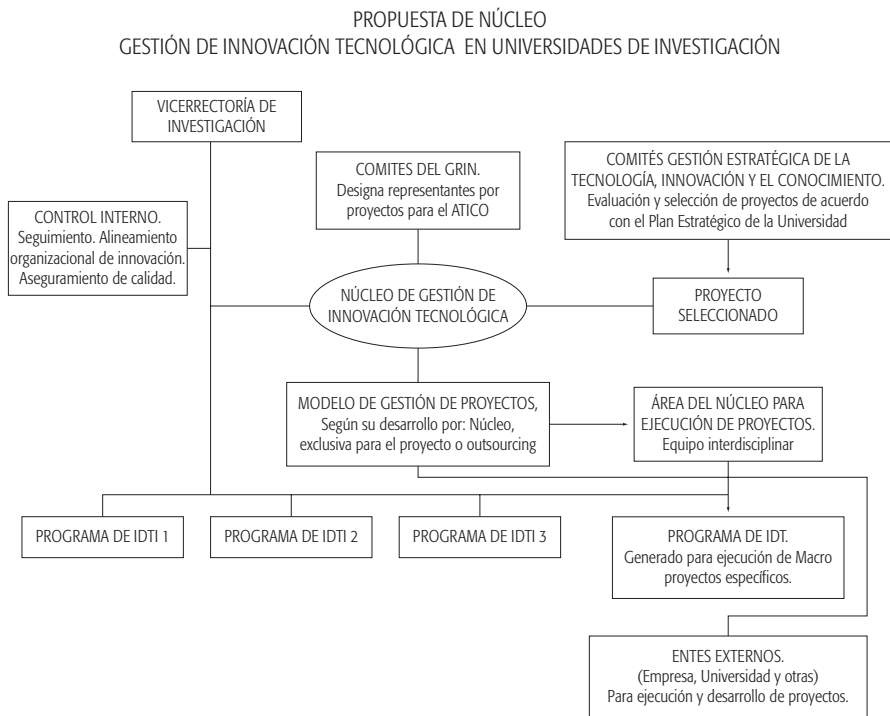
PROPUESTA DE NÚCLEO
GESTIÓN DE INNOVACIÓN TECNOLÓGICA EN UNIVERSIDADES DE INVESTIGACIÓN

VICERRECTORÍA DE INVESTIGACIÓN

COMITES DEL GRIN. Designa representantes por proyectos para el ATICO

COMITÉS GESTIÓN ESTRATÉGICA DE LA TECNOLOGÍA, INNOVACIÓN Y EL CONOCIMIENTO. Evaluación y selección de proyectos de acuerdo con el Plan Estratégico de la Universidad

CONTROL INTERNO. Seguimiento. Alineamiento organizacional de innovación. Aseguramiento de calidad.

NÚCLEO DE GESTIÓN DE INNOVACIÓN TECNOLÓGICA

PROYECTO SELECCIONADO

MODELO DE GESTIÓN DE PROYECTOS, Según su desarrollo por: Núcleo, exclusiva para el proyecto o outsourcing

ÁREA DEL NÚCLEO PARA EJECUCIÓN DE PROYECTOS. Equipo interdisciplinar

PROGRAMA DE IDTI 1

PROGRAMA DE IDTI 2

PROGRAMA DE IDTI 3

PROGRAMA DE IDT. Generado para ejecución de Macro proyectos específicos.

ENTES EXTERNOS. (Empresa, Universidad y otras) Para ejecución y desarrollo de proyectos.